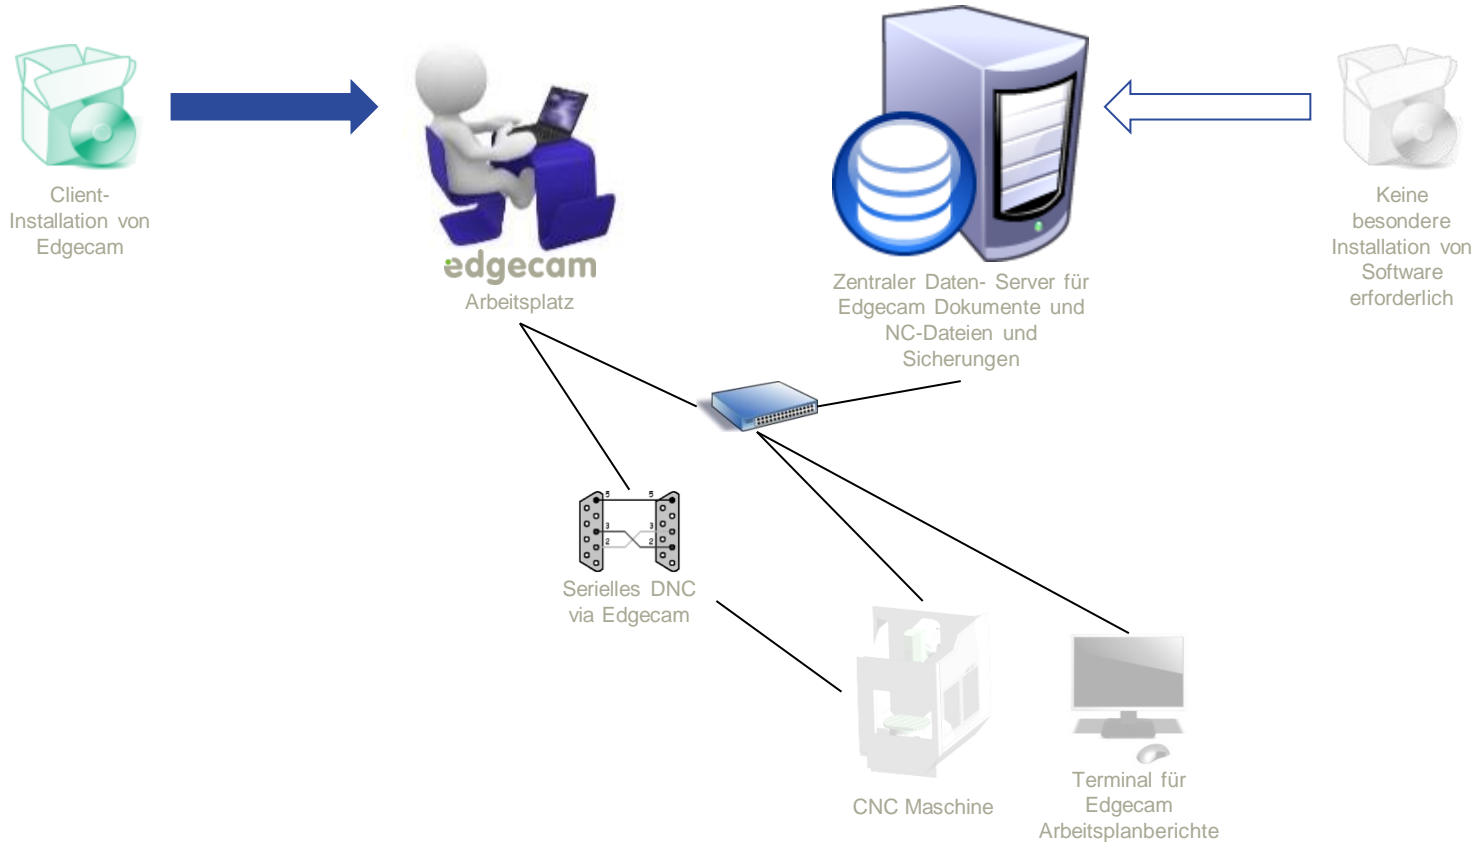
Client-Installation von Edgecam

edgecam
Arbeitsplatz

Zentraler Daten- Server für Edgecam Dokumente und NC-Dateien und Sicherungen

Keine besondere Installation von Software erforderlich

5
3
2
5
3
2

Serielles DNC via Edgecam

CNC Maschine

Terminal für Edgecam Arbeitsplanberichte